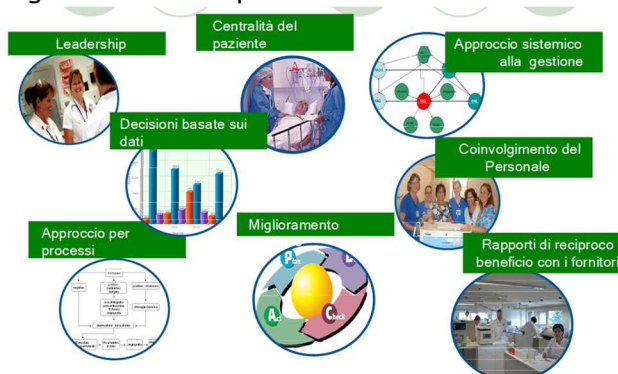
Leadership

Centralità del paziente

Approccio sistemico alla gestione

Decisioni basate sui dati

Coinvolgimento del Personale

Approccio per processi

Miglioramento

Rapporti di reciproco beneficio con i fornitori

P

D

C heck

A